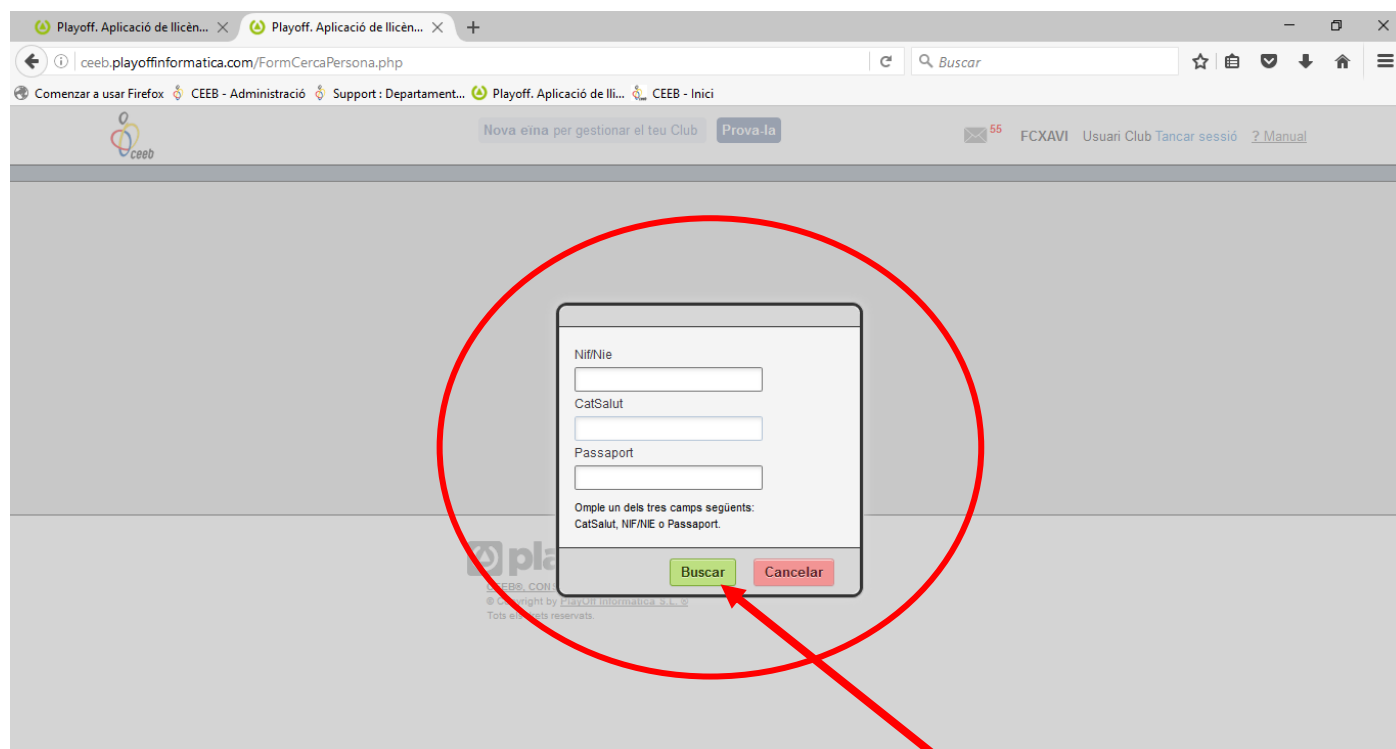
Playoff. Aplicació de llicèn... ✕ Playoff. Aplicació de llicèn... ✕ +

ceeb.playoffinformatica.com/FormCercaPersona.php

Buscar

Comenzar a usar Firefox CEEB - Administració Support : Departament... Playoff. Aplicació de lli... CEEB - Inici

ceeb

Nova eina per gestionar el teu Club Prova-la

55 FCXAVI Usuari Club Tancar sessió ? Manual

Nif/Nie

CatSalut

Passaport

Omple un dels tres camps següents: CatSalut, NIF/NIE o Passaport.

Buscar Cancelar

pla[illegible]

CEEB®, CON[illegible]
© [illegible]yright by PlayOff Informatica S.L. ®
Tots e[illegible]ets reservats.